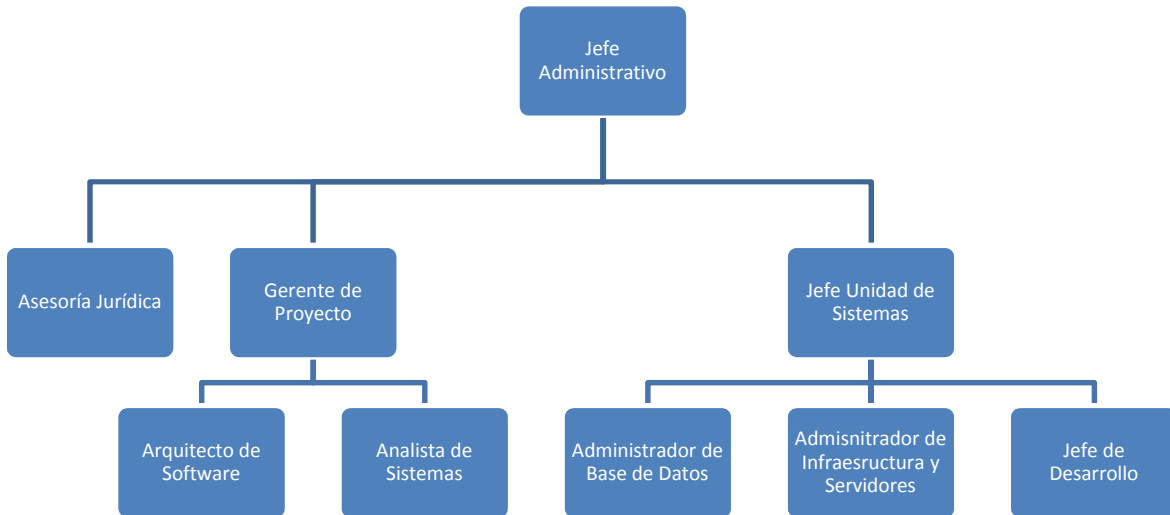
Jefe Administrativo

Asesoría Jurídica

Gerente de Proyecto

Jefe Unidad de Sistemas

Arquitecto de Software

Analista de Sistemas

Administrador de Base de Datos

Admisnitrador de Infraesructura y Servidores

Jefe de Desarrollo